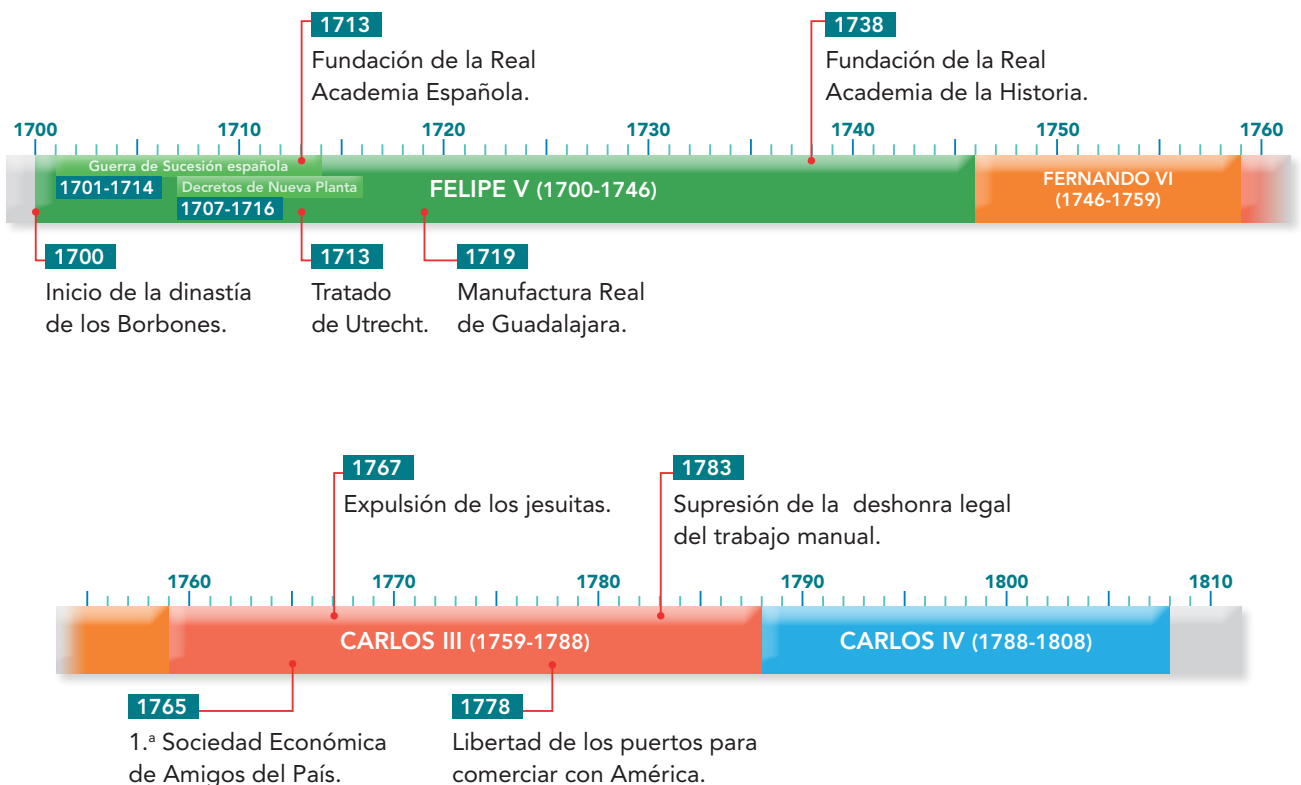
1713
Fundación de la Real Academia Española.

1738
Fundación de la Real Academia de la Historia.

1700 1710 1720 1730 1740 1750 1760

Guerra de Sucesión española
1701-1714
Decretos de Nueva Planta
1707-1716
FELIPE V (1700-1746)
FERNANDO VI (1746-1759)

1700
Inicio de la dinastía de los Borbones.

1713
Tratado de Utrecht.

1719
Manufactura Real de Guadalajara.

1767
Expulsión de los jesuitas.

1783
Supresión de la deshonra legal del trabajo manual.

1760 1770 1780 1790 1800 1810

CARLOS III (1759-1788)
CARLOS IV (1788-1808)

1765
1.ª Sociedad Económica de Amigos del País.

1778
Libertad de los puertos para comerciar con América.